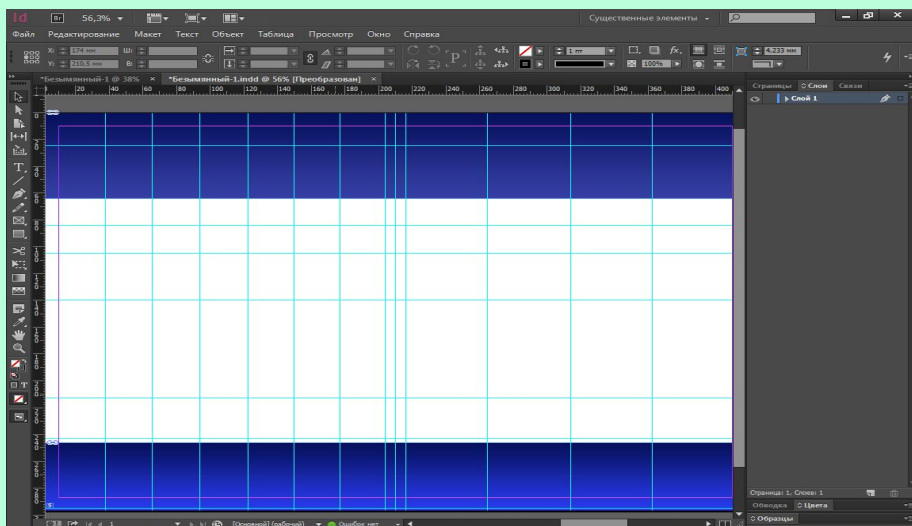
Id Br 56,3%

Существенные элементы

Файл Редактирование Макет Текст Объект Таблица Просмотр Окно Справка

X: 174 мм
Y: 210,5 мм
Ш:
В:

1 пт
100%
4,233 мм

*Безымянный-1 @ 38% × *Безымянный-1.indd @ 56% [Преобразован] ×

20 40 60 80 100 120 140 160 180 200 220 240 260 280 300 320 340 360 380 400

Страницы Слои Связи

Слой 1

Страница: 1, Слоев: 1

Обводка Цвета

Образцы

1

[Основной] (рабочий)

Ошибок нет